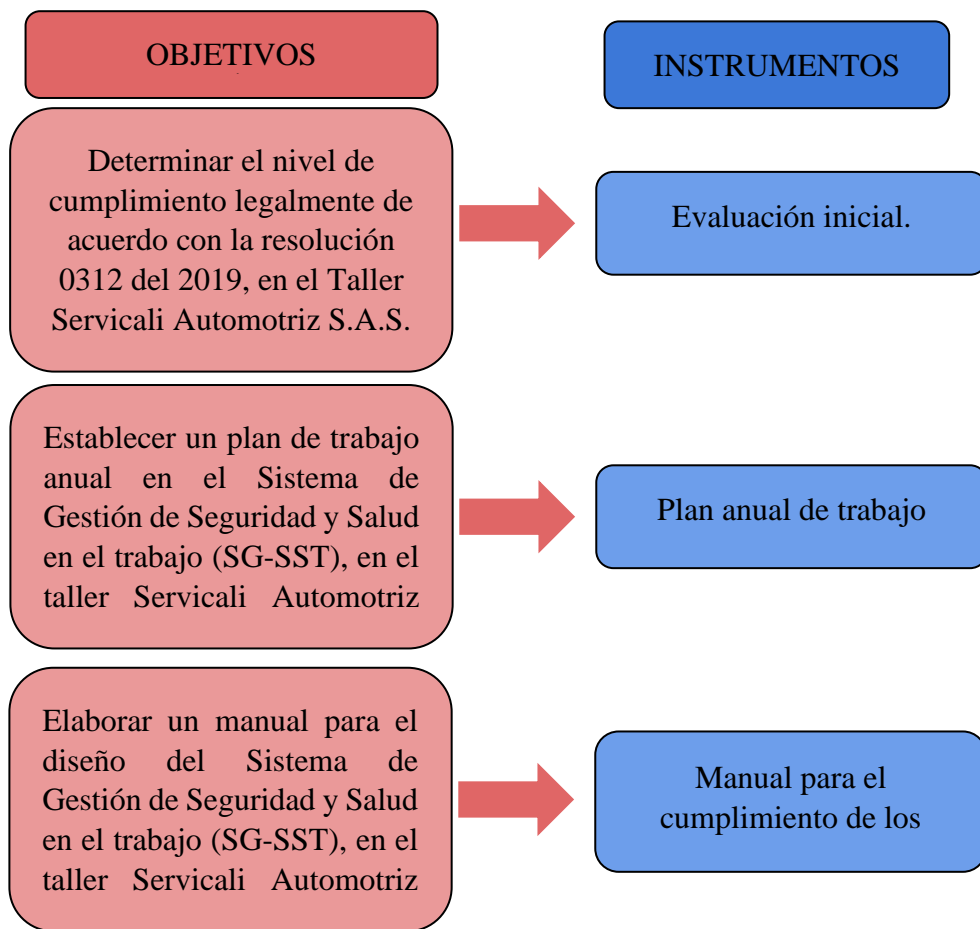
OBJETIVOS

INSTRUMENTOS

Determinar el nivel de cumplimiento legalmente de acuerdo con la resolución 0312 del 2019, en el Taller Servicali Automotriz S.A.S.

Evaluación inicial.

Establecer un plan de trabajo anual en el Sistema de Gestión de Seguridad y Salud en el trabajo (SG-SST), en el taller Servicali Automotriz

Plan anual de trabajo

Elaborar un manual para el diseño del Sistema de Gestión de Seguridad y Salud en el trabajo (SG-SST), en el taller Servicali Automotriz

Manual para el cumplimiento de los